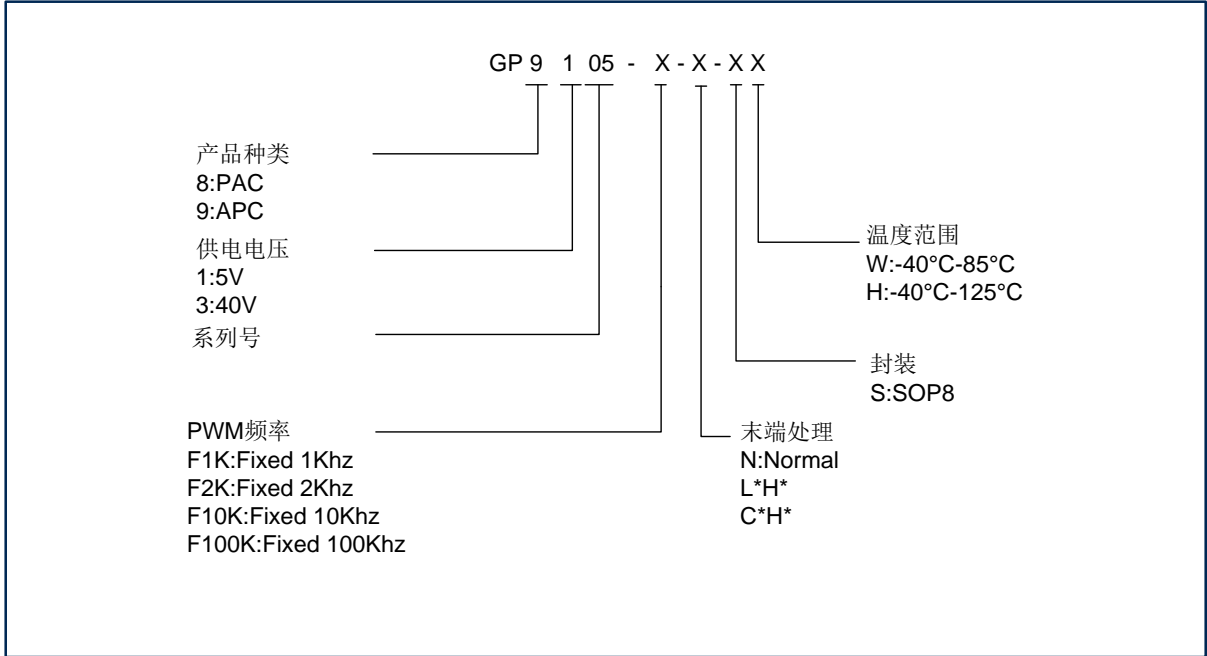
GP 9 1 05 - X - X - X X

产品种类
8:PAC
9:APC

供电电压
1:5V
3:40V

系列号

温度范围
W:-40°C-85°C
H:-40°C-125°C

封装
S:SOP8

PWM频率
F1K:Fixed 1Khz
F2K:Fixed 2Khz
F10K:Fixed 10Khz
F100K:Fixed 100Khz

末端处理
N:Normal
L*H*
C*H*